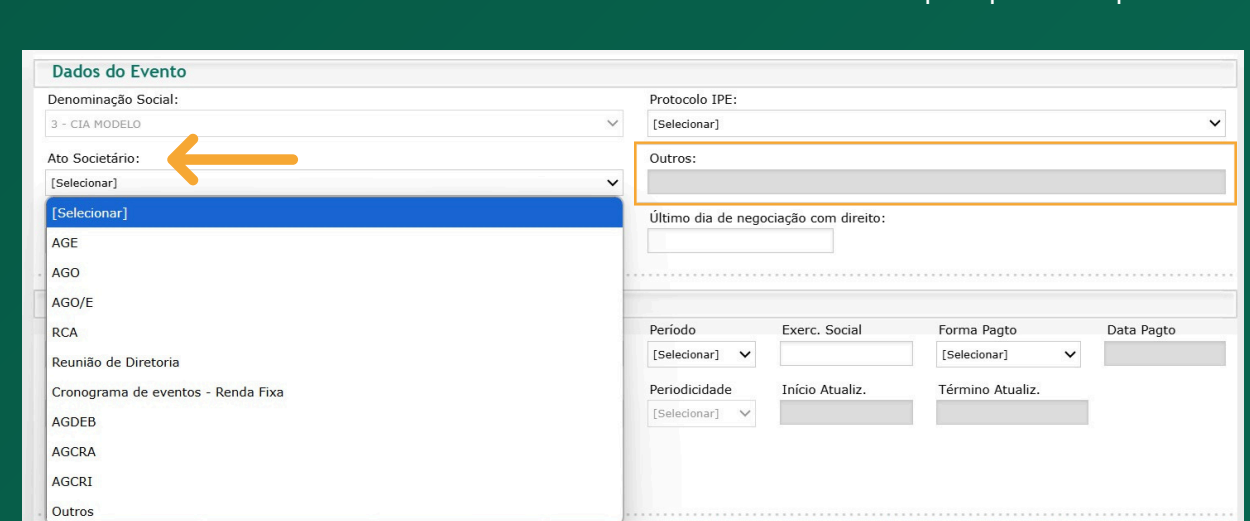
Dados do Evento

Denominação Social:
3 - CIA MODELO

Protocolo IPE:
[Selecionar]

Ato Societário:
[Selecionar]

Outros:

[Selecionar]
AGE
AGO
AGO/E
RCA
Reunião de Diretoria
Cronograma de eventos - Renda Fixa
AGDEB
AGCRA
AGCRI
Outros

Último dia de negociação com direito:

Período
[Selecionar]

Exerc. Social

Forma Pagto
[Selecionar]

Data Pagto

Periodicidade
[Selecionar]

Início Atualiz.

Término Atualiz.